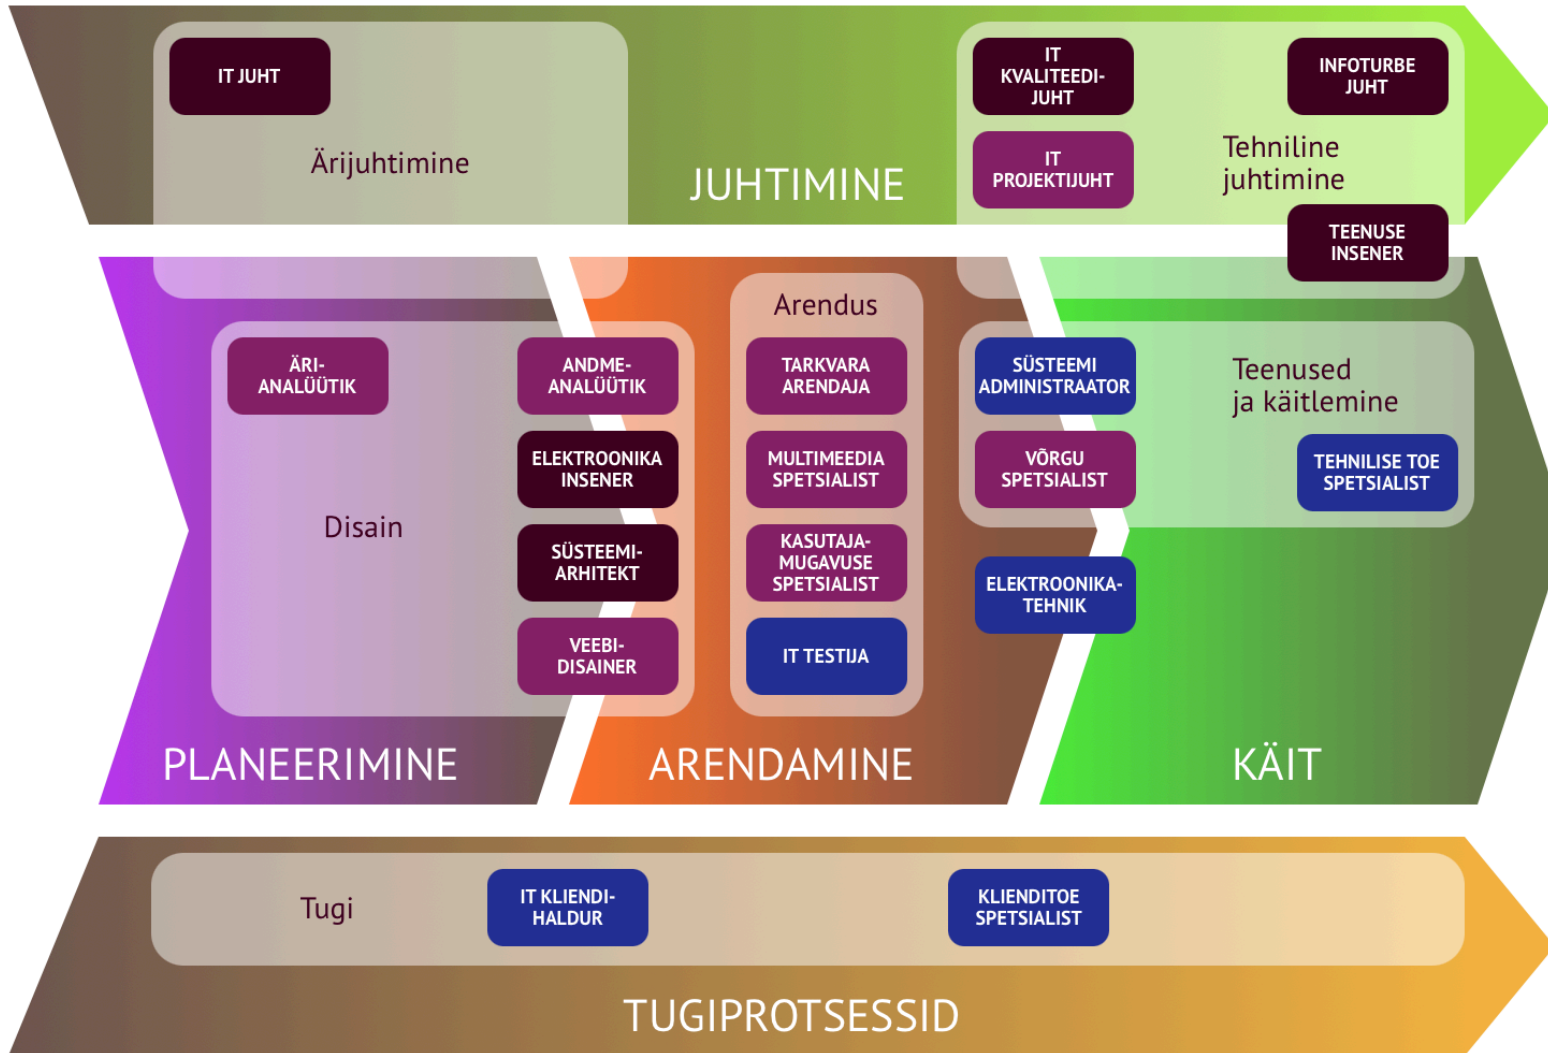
IT JUHT

Ärijuhtimine

JUHTIMINE

IT KVALITEEDIJUHT

IT PROJEKTIJUHT

INFOTURBE JUHT

Tehniline juhtimine

TEENUSE INSENER

Disain

ÄRI-ANALÜÜTIK

ANDME-ANALÜÜTIK

ELEKTROONIKA INSENER

SÜSTEEMI-ARHITEKT

VEEBI-DISAINER

Arendus

TARKVARA ARENDAJA

MULTIMEEDIA SPETSIALIST

KASUTAJA-MUGAVUSE SPETSIALIST

IT TESTIJA

SÜSTEEMI ADMINISTRAATOR

VÕRGU SPETSIALIST

ELEKTROONIKA-TEHNIK

Teenused ja käitlemine

TEHNILISE TOE SPETSIALIST

PLANEERIMINE

ARENDAMINE

KÄIT

Tugi

IT KLIENDI-HALDUR

KLIENDITOE SPETSIALIST

TUGIPROTSESSID